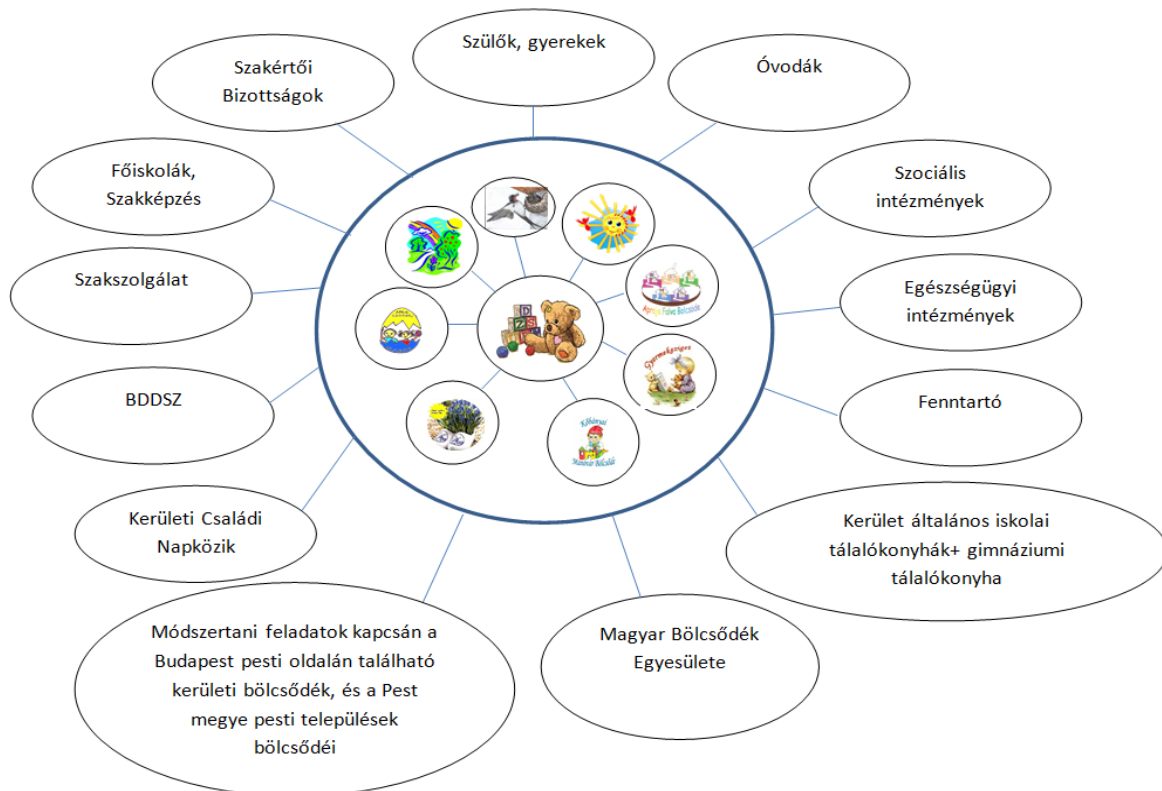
Szülők, gyerekek

Szakértői Bizottságok

Óvodák

Főiskolák, Szakképzés

Szociális intézmények

Szakszolgálat

Egészségügyi intézmények

BDDSZ

Fenntartó

Kerületi Családi Napközik

Kerület általános iskolai tálalókonyhák+ gimnáziumi tálalókonyha

Módszertani feladatok kapcsán a Budapest pesti oldalán található kerületi bölcsődék, és a Pest megye pesti települések bölcsődéi

Magyar Bölcsődék Egyesülete